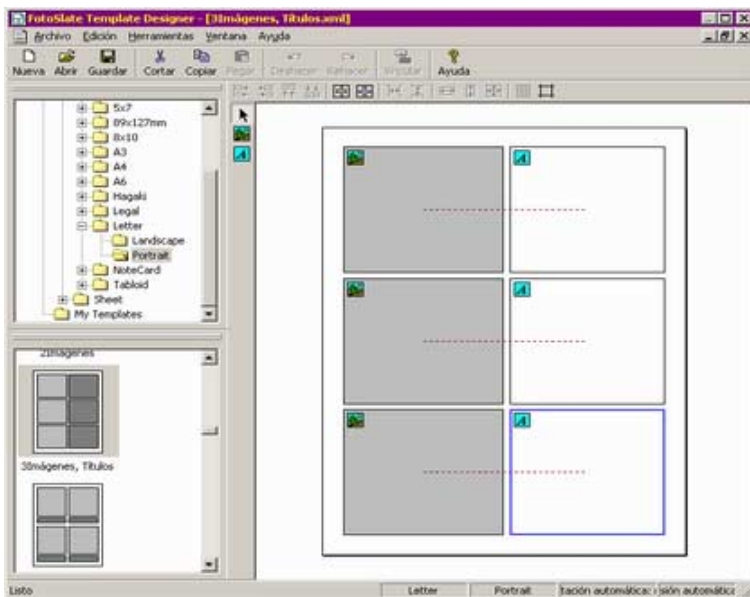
FotoSlate Template Designer - [3Imágenes, Títulos.xml]

Archivo Edición Herramientas Ventana Ayuda

Nueva Abrir Guardar Cortar Copiar Pegar Deshacer Rehacer Importar Ayuda

5x7
89x127mm
8x10
A3
A4
A6
Hagaki
Legal
Letter
Landscape
Portrait
NoteCard
Tabloid
Sheet
My Templates

2Imágenes

3Imágenes, Títulos

Listo | Letter | Portrait | tación automática: | sión automátic